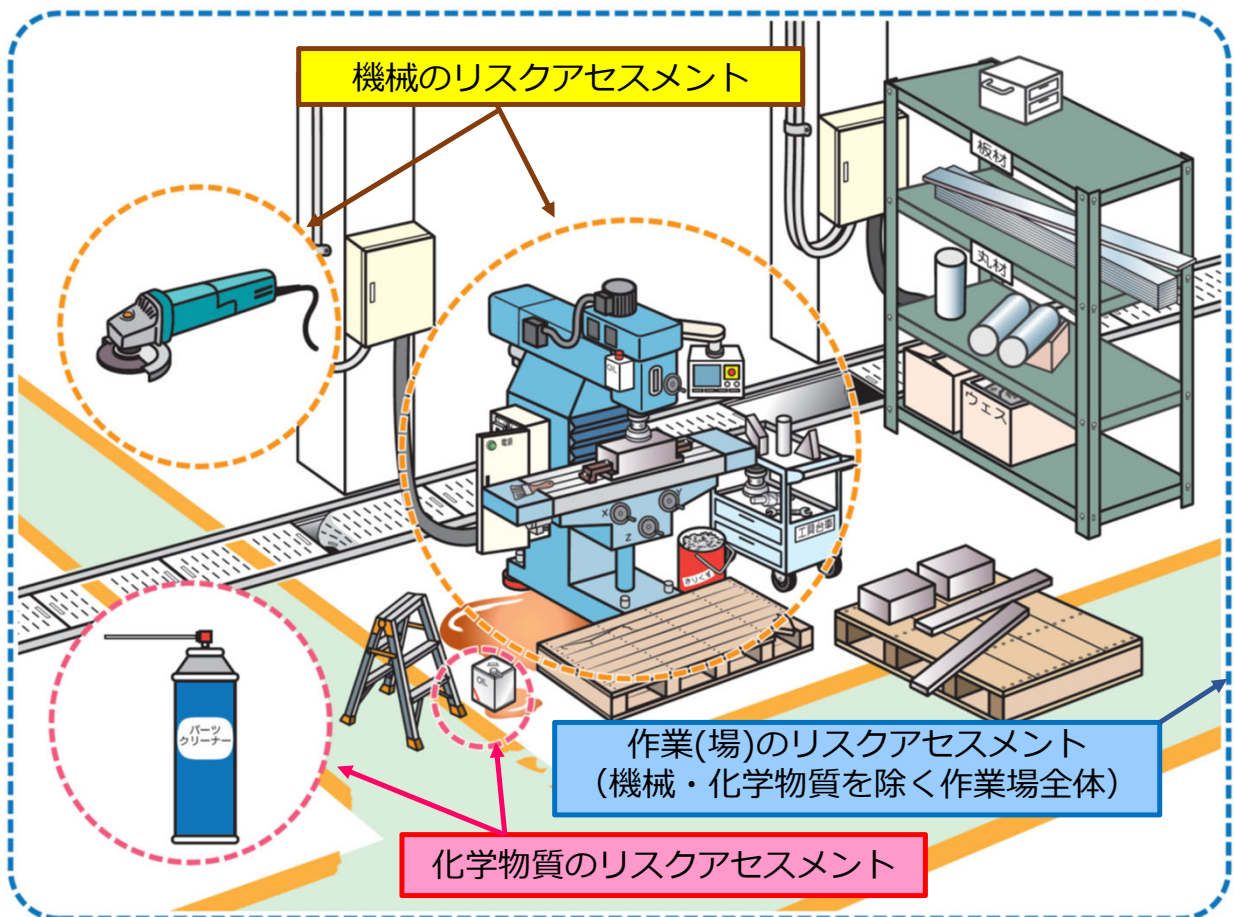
機械のリスクアセスメント

板材

丸材

ウエス

OIL

電源

X

Y

Z

工具台車

きりくず

OIL

パーツクリーナー

作業(場)のリスクアセスメント
（機械・化学物質を除く作業場全体）

化学物質のリスクアセスメント